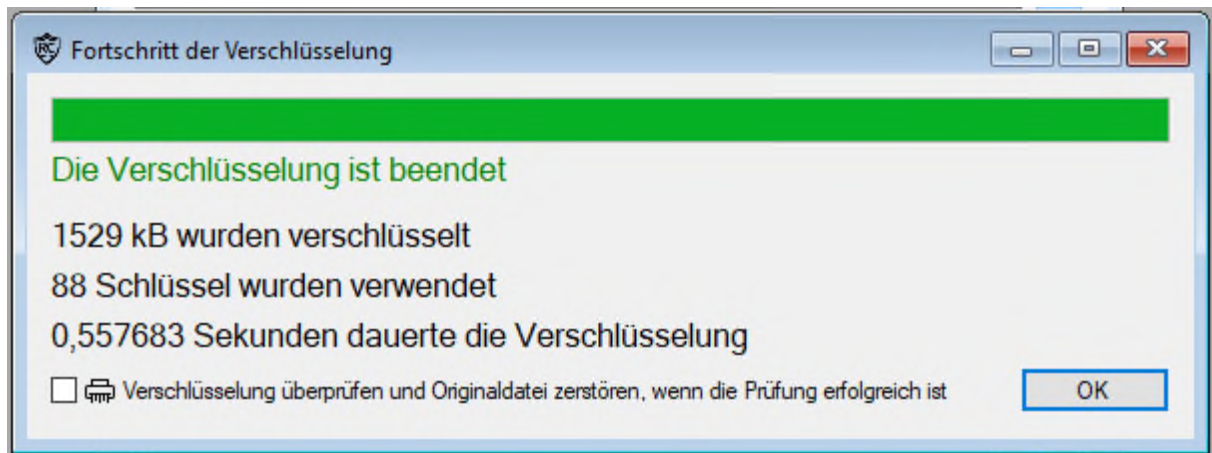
Fortschritt der Verschlüsselung

Die Verschlüsselung ist beendet

1529 kB wurden verschlüsselt

88 Schlüssel wurden verwendet

0,557683 Sekunden dauerte die Verschlüsselung

Verschlüsselung überprüfen und Originaldatei zerstören, wenn die Prüfung erfolgreich ist

OK